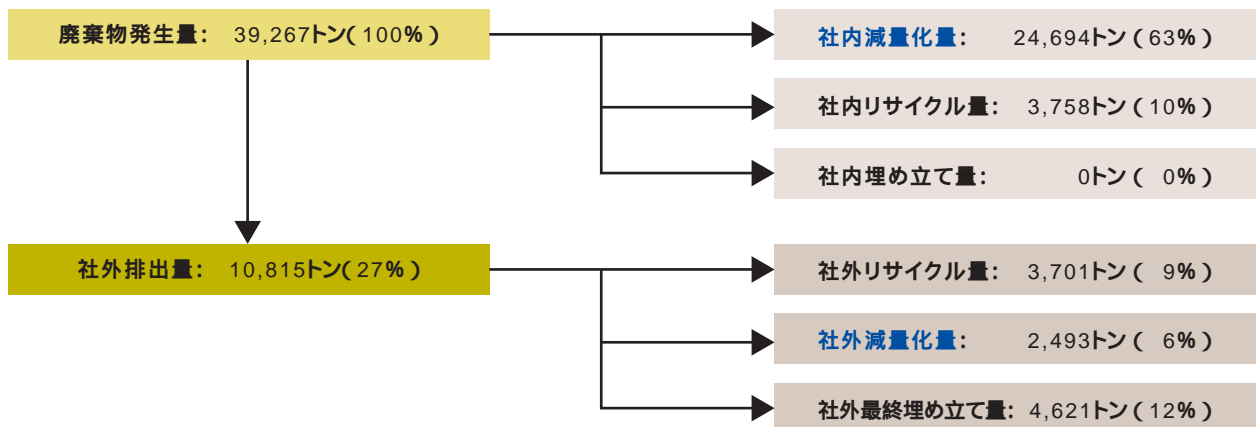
廃棄物発生量： 39,267トン(100%)

社内減量化量： 24,694トン(63%)

社内リサイクル量： 3,758トン(10%)

社内埋め立て量： 0トン( 0%)

社外排出量： 10,815トン(27%)

社外リサイクル量： 3,701トン( 9%)

社外減量化量： 2,493トン( 6%)

社外最終埋め立て量： 4,621トン(12%)